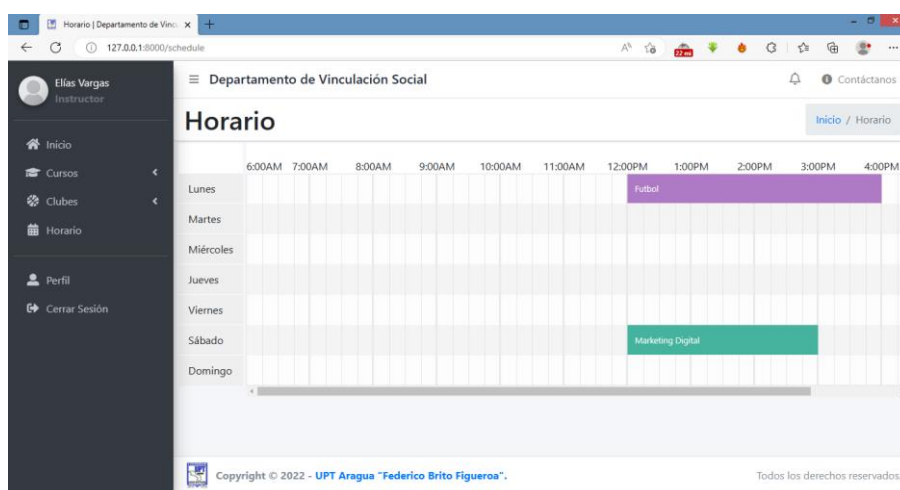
Horario | Departamento de Vinc ×
127.0.0.1:8000/schedule

Elías Vargas
Instructor

Inicio
Cursos
Clubes
Horario

Perfil
Cerrar Sesión

≡ Departamento de Vinculación Social
Contáctanos

Horario

Inicio / Horario

| | 6:00AM | 7:00AM | 8:00AM | 9:00AM | 10:00AM | 11:00AM | 12:00PM | 1:00PM | 2:00PM | 3:00PM | 4:00PM |
|---|---|---|---|---|---|---|---|---|---|---|---|
| Lunes | | | | | | | Futbol | | | | |
| Martes | | | | | | | | | | | |
| Miércoles | | | | | | | | | | | |
| Jueves | | | | | | | | | | | |
| Viernes | | | | | | | | | | | |
| Sábado | | | | | | | Marketing Digital | | | | |
| Domingo | | | | | | | | | | | |

Copyright © 2022 - UPT Aragua "Federico Brito Figueroa".
Todos los derechos reservados